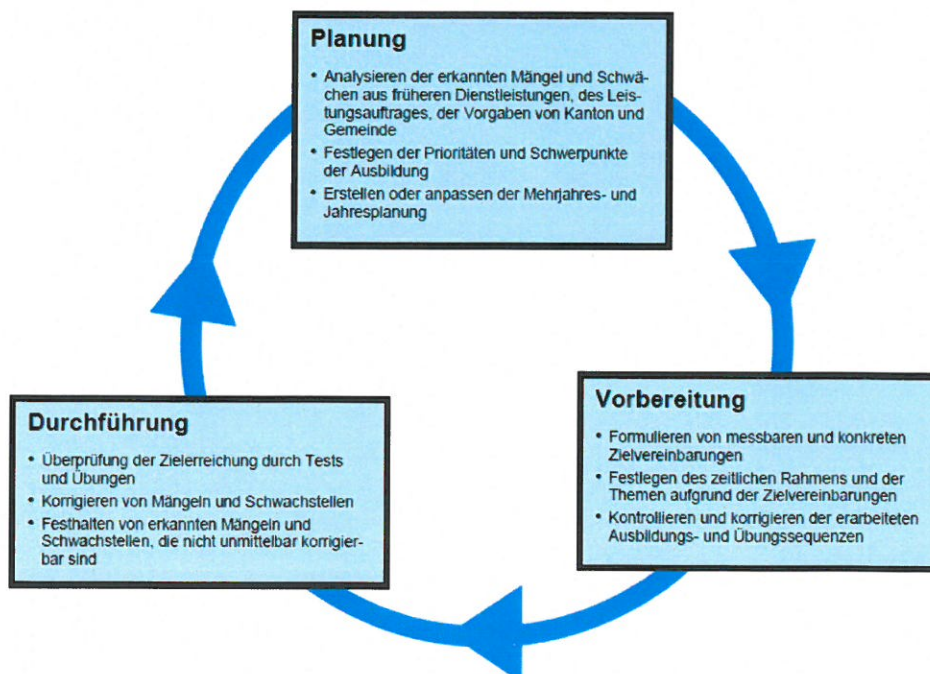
Planung

• Analysieren der erkannten Mängel und Schwächen aus früheren Dienstleistungen, des Leistungsauftrages, der Vorgaben von Kanton und Gemeinde
• Festlegen der Prioritäten und Schwerpunkte der Ausbildung
• Erstellen oder anpassen der Mehrjahres- und Jahresplanung

Vorbereitung

• Formulieren von messbaren und konkreten Zielvereinbarungen
• Festlegen des zeitlichen Rahmens und der Themen aufgrund der Zielvereinbarungen
• Kontrollieren und korrigieren der erarbeiteten Ausbildungs- und Übungssequenzen

Durchführung

• Überprüfung der Zielerreichung durch Tests und Übungen
• Korrigieren von Mängeln und Schwachstellen
• Festhalten von erkannten Mängeln und Schwachstellen, die nicht unmittelbar korrigierbar sind